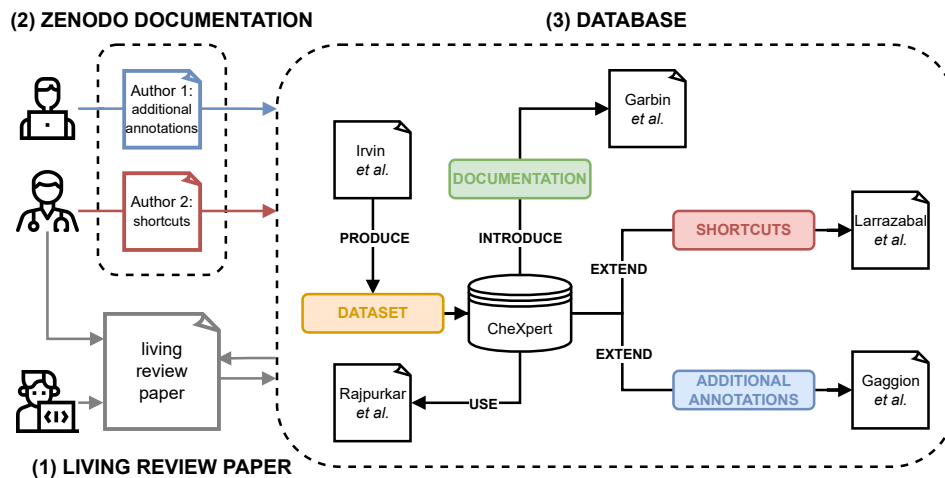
(2) ZENODO DOCUMENTATION

(3) DATABASE

Author 1: additional annotations

Author 2: shortcuts

living review paper

(1) LIVING REVIEW PAPER

Garbin *et al.*

Irvin *et al.*

DOCUMENTATION

PRODUCE

INTRODUCE

SHORTCUTS

Larrazabal *et al.*

EXTEND

DATASET

CheXpert

EXTEND

ADDITIONAL ANNOTATIONS

Gaggion *et al.*

Rajpurkar *et al.*

USE